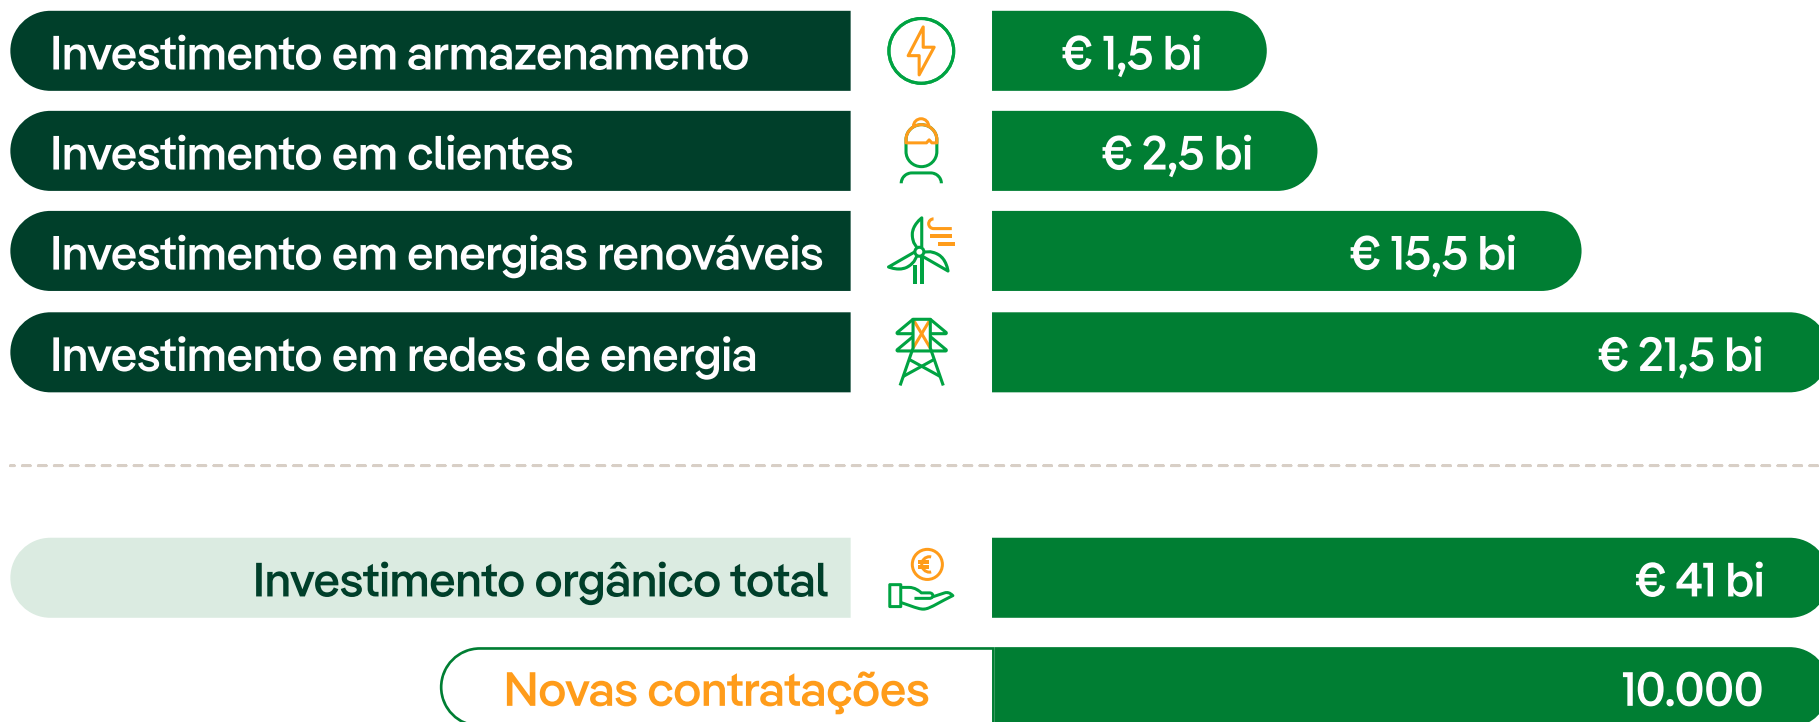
Investimento em armazenamento

€ 1,5 bi

Investimento em clientes

€ 2,5 bi

Investimento em energias renováveis

€ 15,5 bi

Investimento em redes de energia

€ 21,5 bi

Investimento orgânico total

€ 41 bi

Novas contratações

10.000